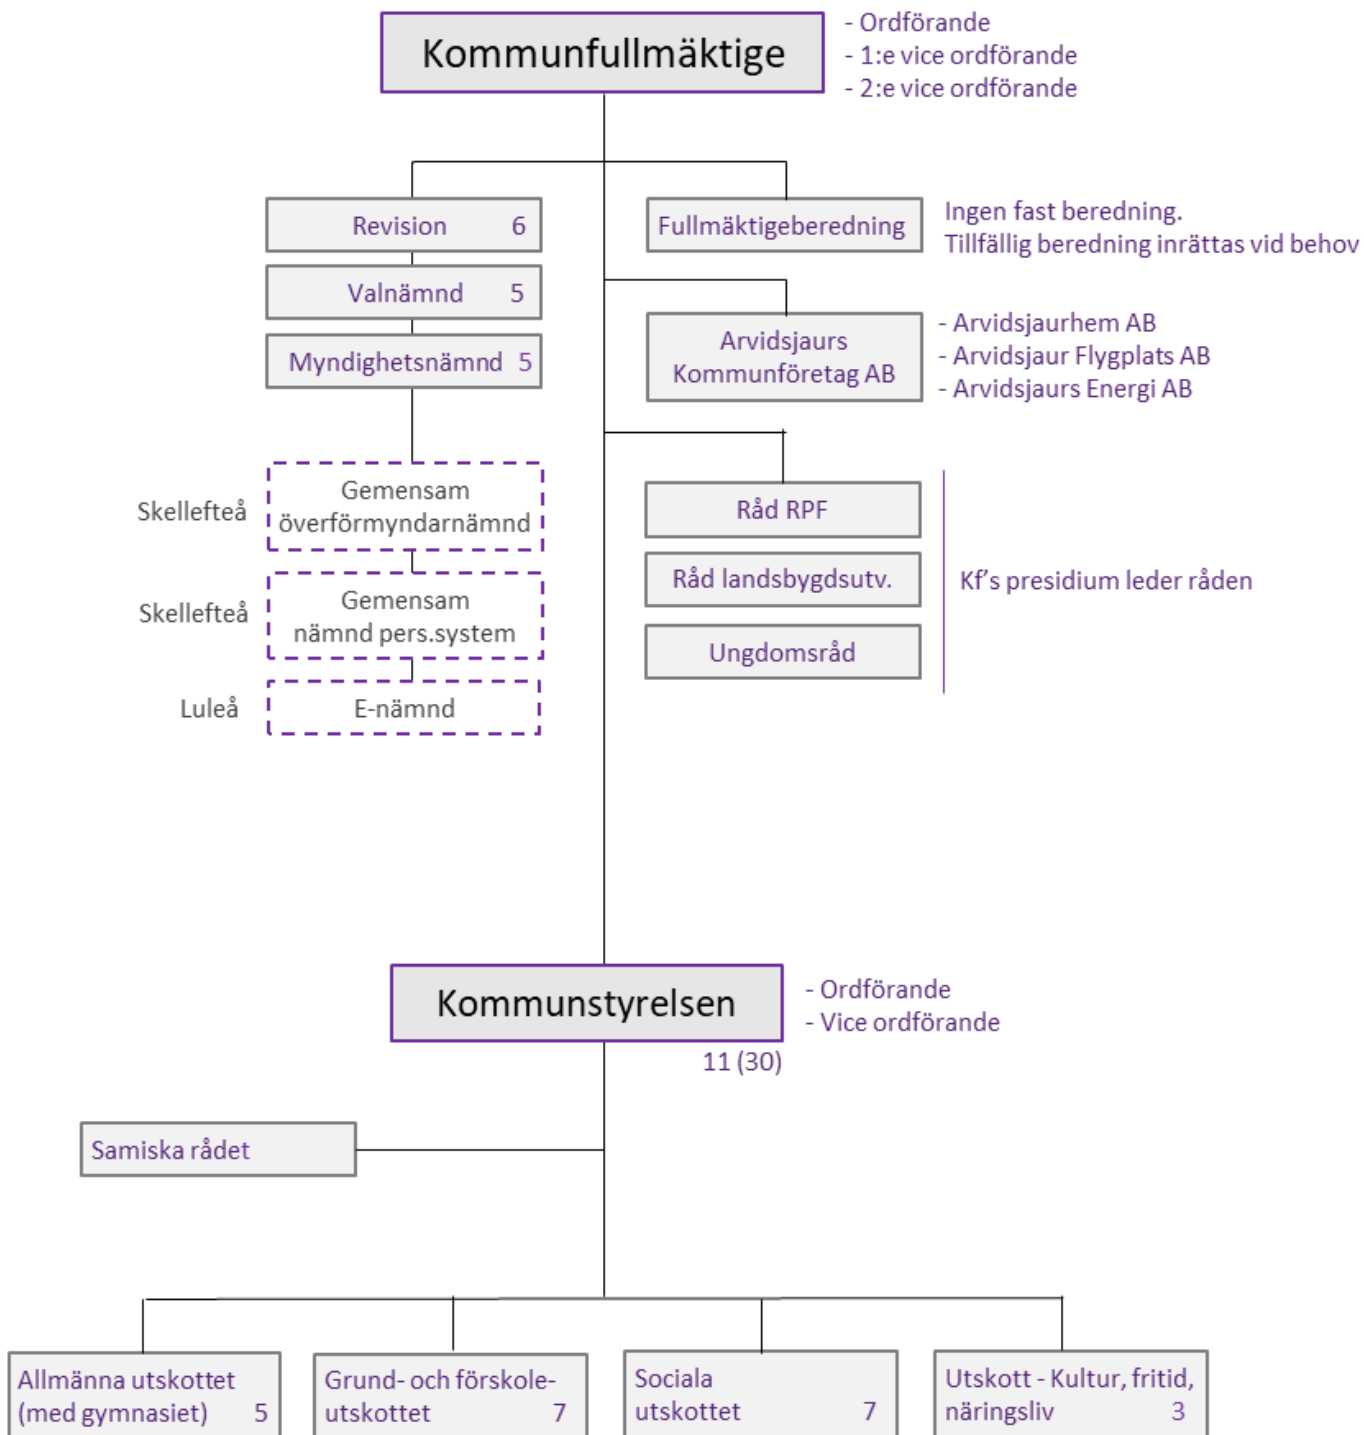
Kommunfullmäktige

- Ordförande
- 1:e vice ordförande
- 2:e vice ordförande

Revision 6

Valnämnd 5

Myndighetsnämnd 5

Fullmäktigeberedning

Ingen fast beredning.
Tillfällig beredning inrättas vid behov

Arvidsjaurs Kommunföretag AB

- Arvidsjaurhem AB
- Arvidsjaur Flygplats AB
- Arvidsjaurs Energi AB

Skellefteå

Gemensam överförmyndarnämnd

Skellefteå

Gemensam nämnd pers.system

Luleå

E-nämnd

Råd RPF

Råd landsbygdsutv.

Ungdomsråd

Kf's presidium leder råden

Kommunstyrelsen

- Ordförande
- Vice ordförande

11 (30)

Samiska rådet

Allmänna utskottet (med gymnasiet) 5

Grund- och förskoleutskottet 7

Sociala utskottet 7

Utskott - Kultur, fritid, näringsliv 3